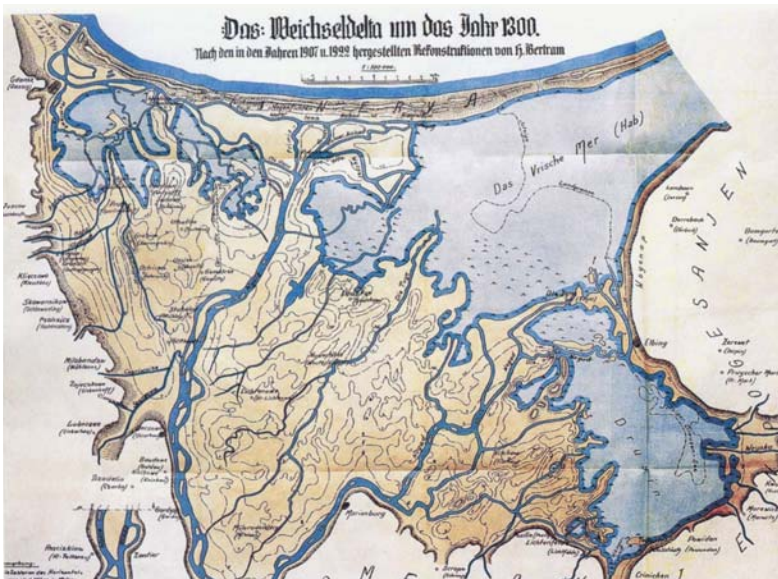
Das Weichseldelta um das Jahr 1300.

Nach den in den Jahren 1907 u. 1922 hergestellten Rekonstruktionen von H. Bertram

Das Vrische Mer (Hab)

N E R Y A

Gdanik

Elbing

Marienburg

G E S A N J E N

Druso

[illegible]